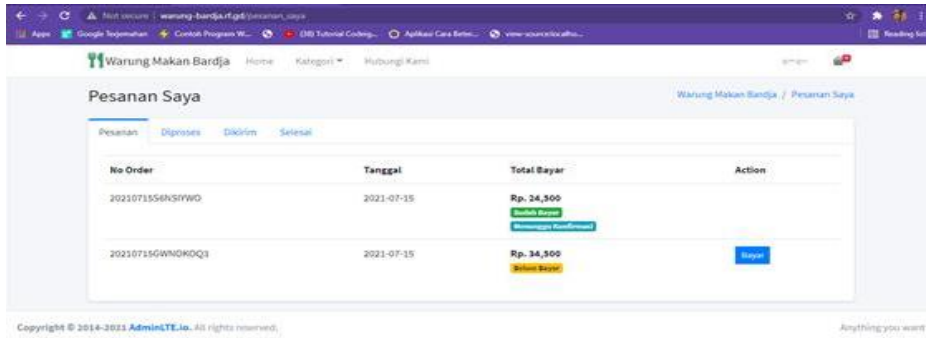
Not secure | warung-bardja.rf.gd/pesanan_saya

Apps Google Terjemahan Contoh Program W... (38) Tutorial Coding... Aplikasi Cara Beter... view-source:localho... Reading list

Warung Makan Bardja Home Kategori Hubungi Kami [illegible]

Pesanan Saya

Warung Makan Bardja / Pesanan Saya

Pesanan Diproses Dikirim Selesai

| No Order | Tanggal | Total Bayar | Action |
|---|---|---|---|
| 20210715S6NSIYWO | 2021-07-15 | Rp. 24,500 Sudah Bayar Menunggu Konfirmasi | |
| 20210715GWNDKOQ3 | 2021-07-15 | Rp. 34,500 Belum Bayar | Bayar |

Copyright © 2014-2021 AdminLTE.io. All rights reserved.

Anything you want